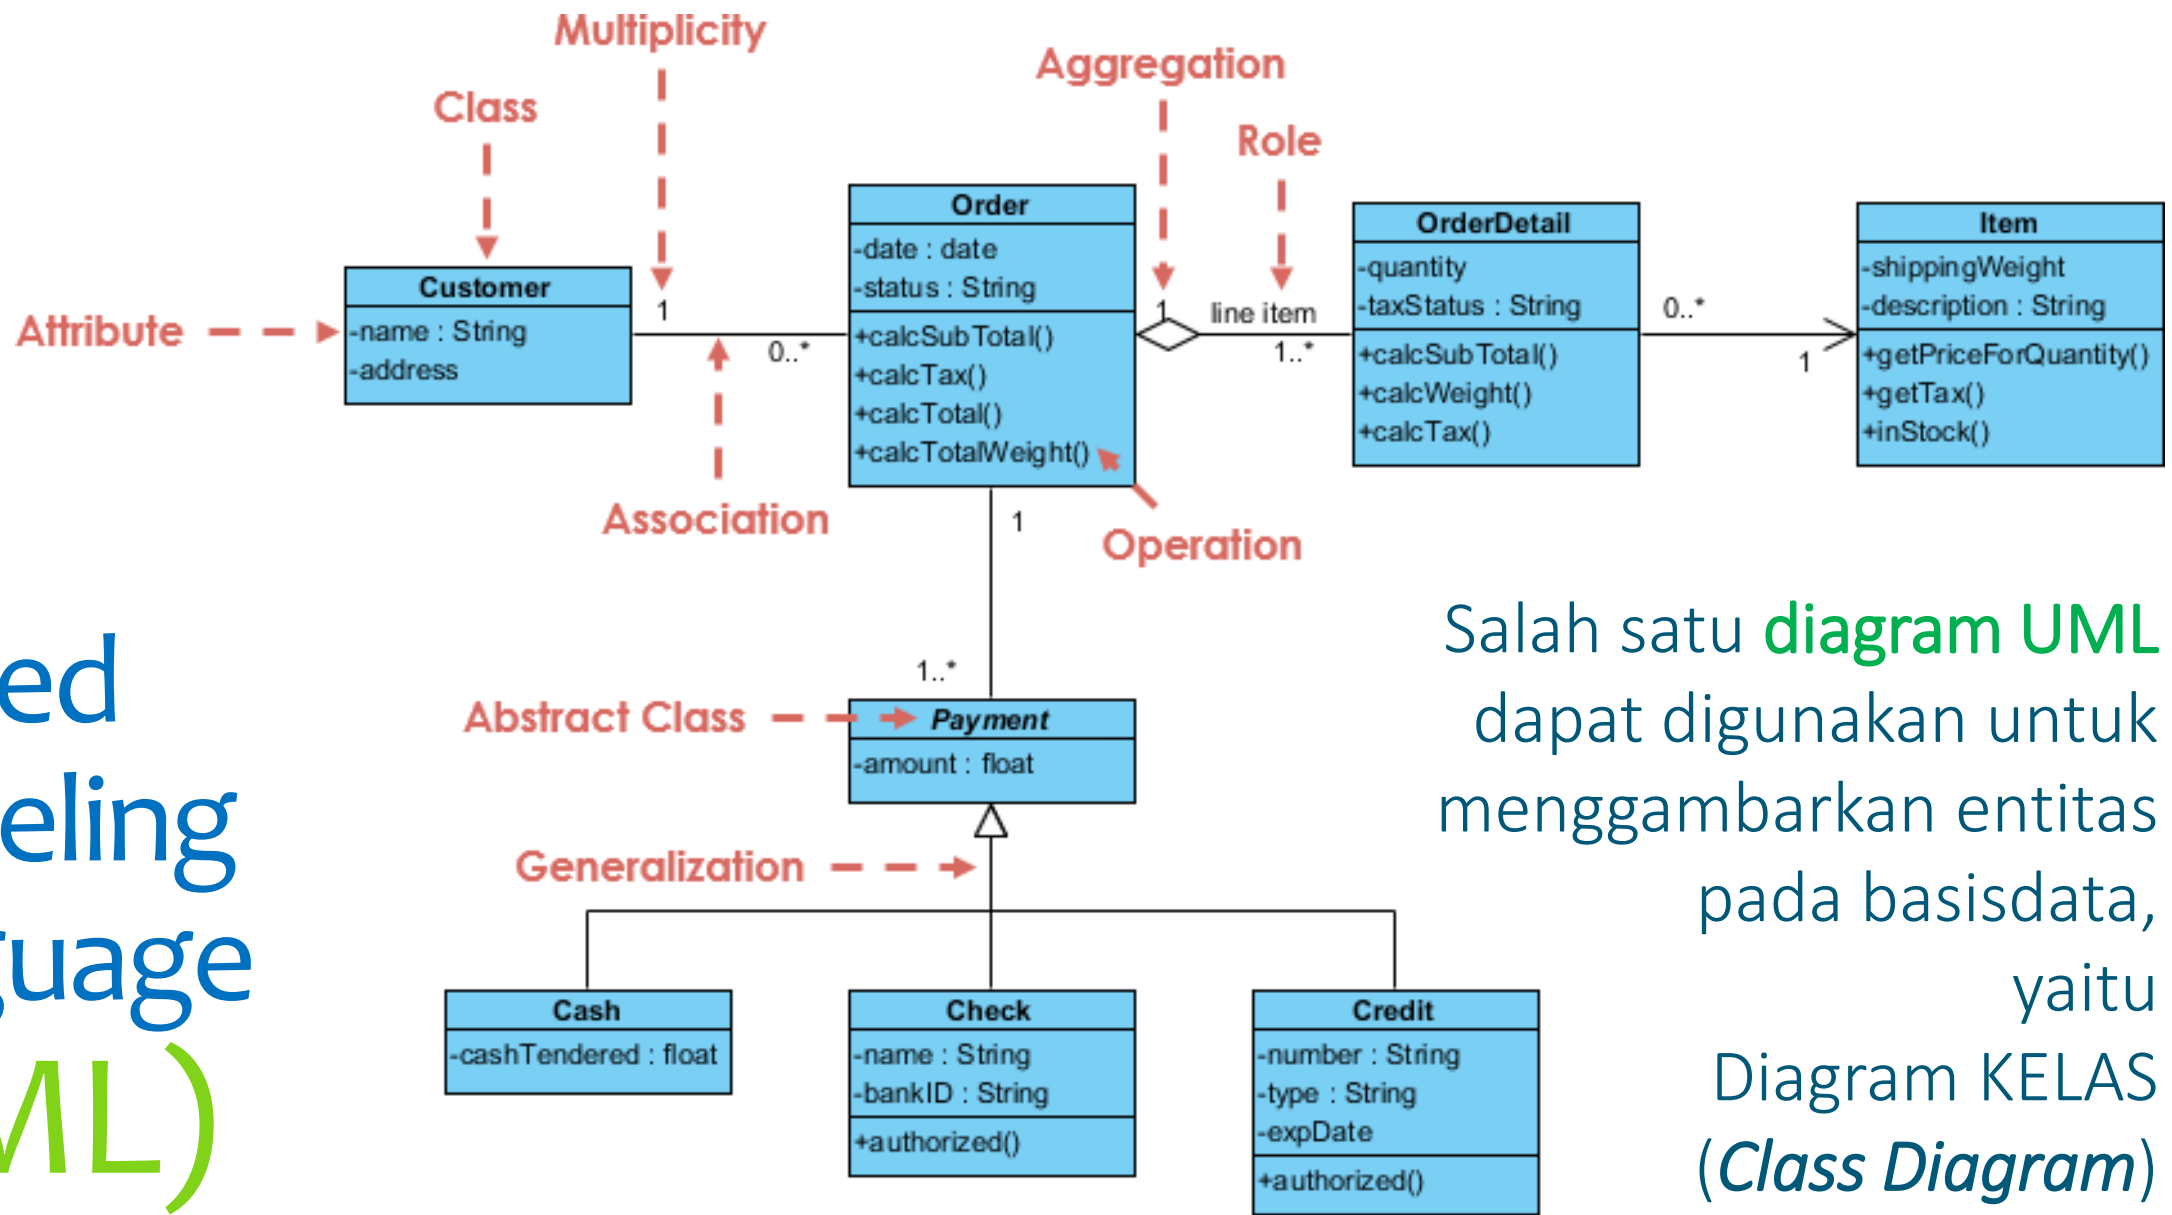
Multiplicity

Class

Aggregation

Role

Attribute

Customer
-name : String
-address

1

0..*

Order
-date : date
-status : String
+calcSubTotal()
+calcTax()
+calcTotal()
+calcTotalWeight()

1

line item

1..*

OrderDetail
-quantity
-taxStatus : String
+calcSubTotal()
+calcWeight()
+calcTax()

0..*

1

Item
-shippingWeight
-description : String
+getPriceForQuantity()
+getTax()
+inStock()

Association

Operation

1

1..*

ed
eling
guage
ML)

Abstract Class

Payment
-amount : float

Generalization

Cash
-cashTendered : float

Check
-name : String
-bankID : String
+authorized()

Credit
-number : String
-type : String
-expDate
+authorized()

Salah satu diagram UML dapat digunakan untuk menggambarkan entitas pada basisdata, yaitu Diagram KELAS (*Class Diagram*)